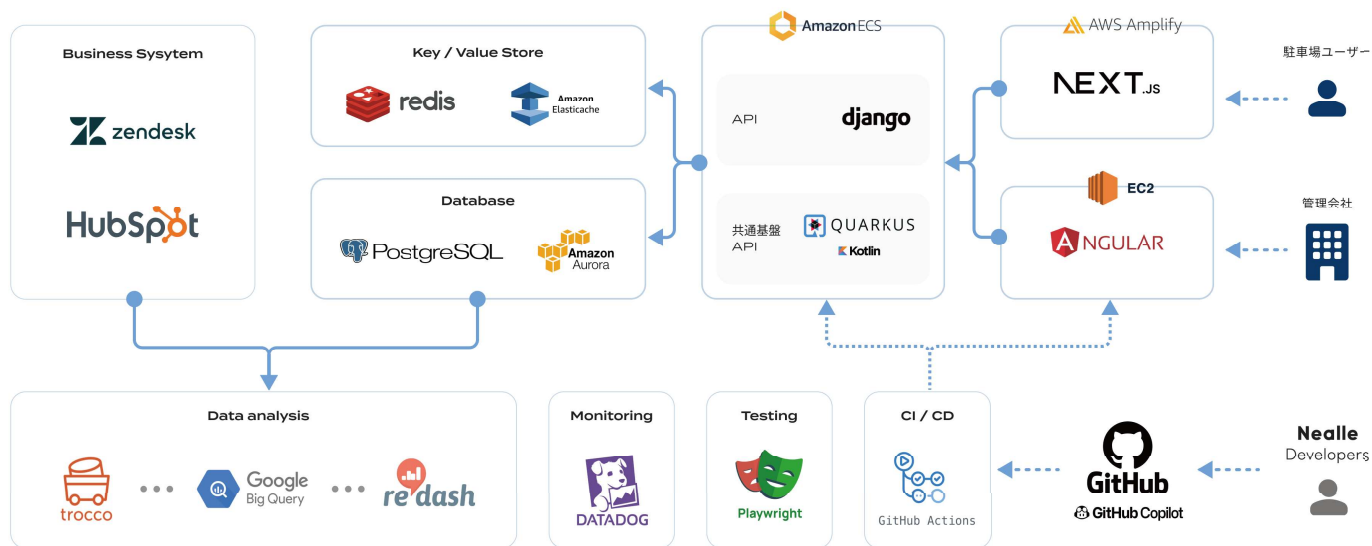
Business Sysytem

zendesk

HubSpot

Key / Value Store

redis

Amazon Elasticache

Database

PostgreSQL

Amazon Aurora

Amazon ECS

API

django

共通基盤 API

QUARKUS

Kotlin

AWS Amplify

NEXT.JS

EC2

ANGULAR

駐車場ユーザー

管理会社

Data analysis

trocco

Google Big Query

redash

Monitoring

DATADOG

Testing

Playwright

CI / CD

GitHub Actions

GitHub

GitHub Copilot

Nealle Developers